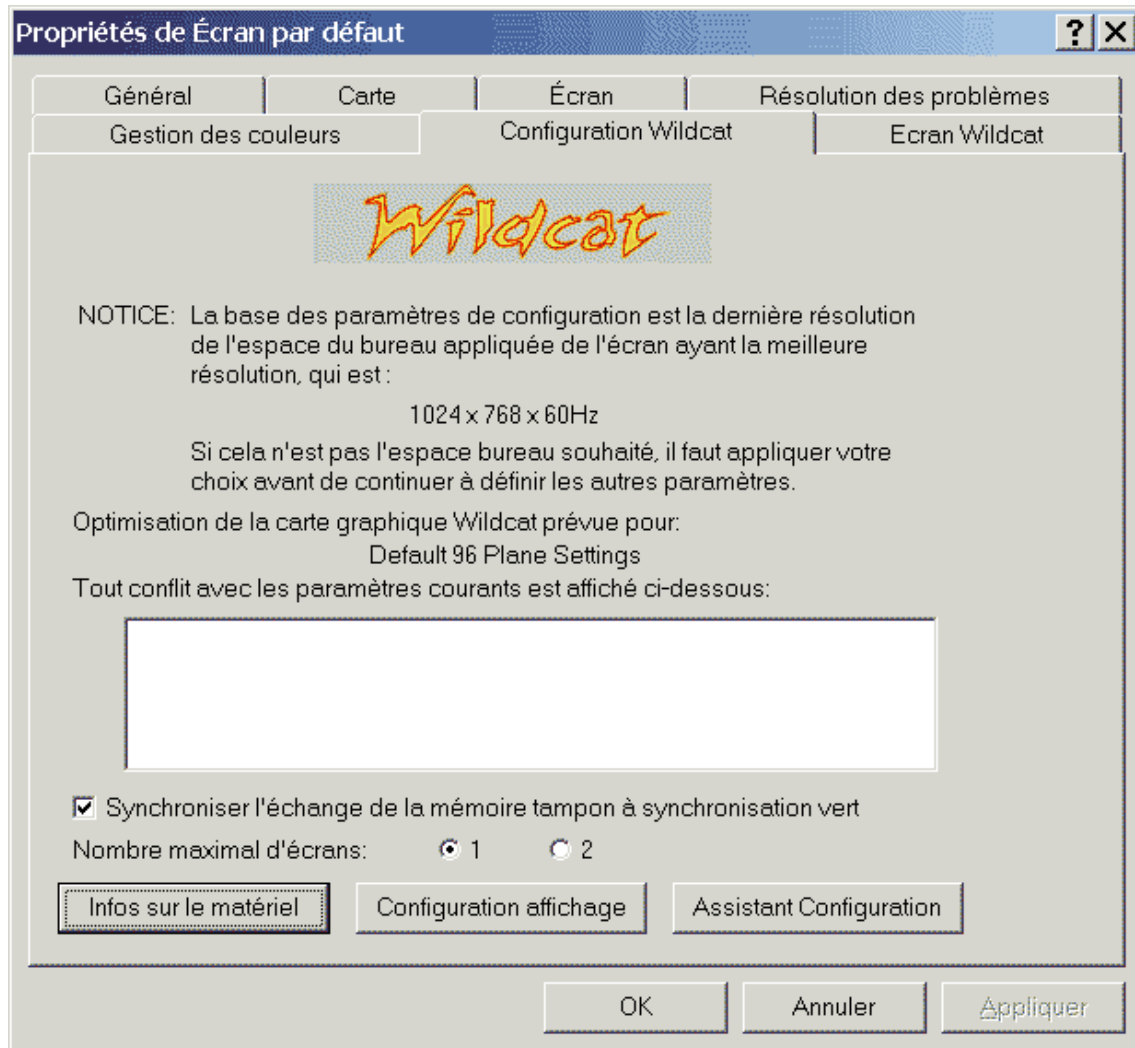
Propriétés de Écran par défaut

?
X

Général
Carte
Écran
Résolution des problèmes
Gestion des couleurs
Configuration Wildcat
Ecran Wildcat

Wildcat

NOTICE: La base des paramètres de configuration est la dernière résolution de l'espace du bureau appliquée de l'écran ayant la meilleure résolution, qui est :

1024 x 768 x 60Hz

Si cela n'est pas l'espace bureau souhaité, il faut appliquer votre choix avant de continuer à définir les autres paramètres.

Optimisation de la carte graphique Wildcat prévue pour:

Default 96 Plane Settings

Tout conflit avec les paramètres courants est affiché ci-dessous:

Synchroniser l'échange de la mémoire tampon à synchronisation vert

Nombre maximal d'écrans: 1 2

Infos sur le matériel
Configuration affichage
Assistant Configuration

OK
Annuler
Appliquer